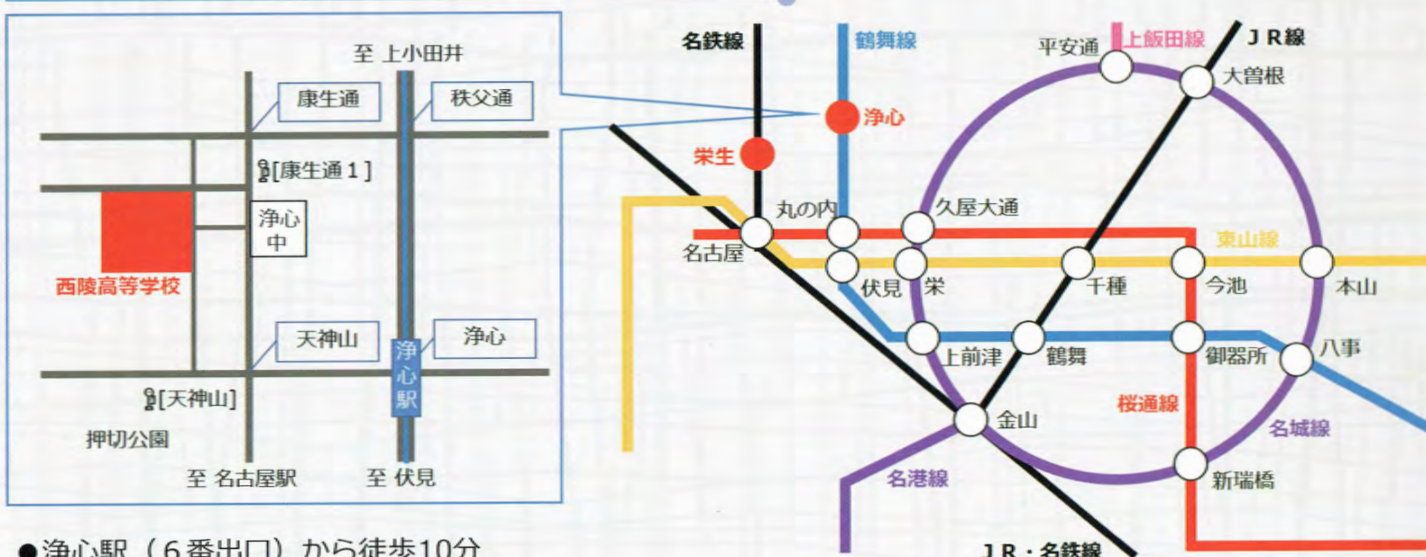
至 上小田井

康生通

秩父通

[康生通１]

浄心中

西陵高等学校

天神山

浄心

浄心駅

[天神山]

押切公園

至 名古屋駅

至 伏見

●浄心駅（６番出口）から徒歩10分

名鉄線

鶴舞線

平安通

上飯田線

ＪＲ線

大曽根

浄心

栄生

丸の内

久屋大通

名古屋

東山線

伏見

栄

千種

今池

本山

上前津

鶴舞

御器所

八事

金山

桜通線

名城線

名港線

新瑞橋

ＪＲ・名鉄線